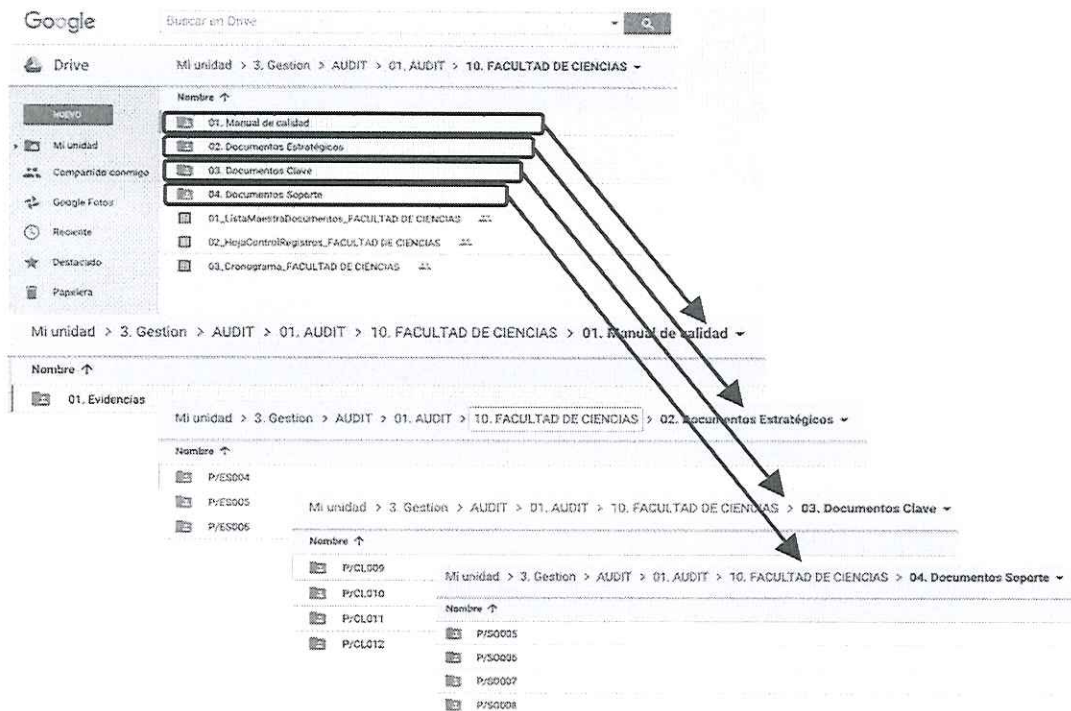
Google Buscar en Drive

Drive Mi unidad > 3. Gestion > AUDIT > 01. AUDIT > 10. FACULTAD DE CIENCIAS

NUEVO

Mi unidad

Compartido conmigo

Google Fotos

Reciente

Destacado

Papelera

Nombre ↑

01. Manual de calidad

02. Documentos Estratégicos

03. Documentos Clave

04. Documentos Soporte

01_ListaMaestraDocumentos_FACULTAD DE CIENCIAS

02_HojaControlRegistros_FACULTAD DE CIENCIAS

03_Cronograma_FACULTAD DE CIENCIAS

Mi unidad > 3. Gestion > AUDIT > 01. AUDIT > 10. FACULTAD DE CIENCIAS > 01. Manual de calidad

Nombre ↑

01. Evidencias

Mi unidad > 3. Gestion > AUDIT > 01. AUDIT > 10. FACULTAD DE CIENCIAS > 02. Documentos Estratégicos

Nombre ↑

P/ES004

P/ES005

P/ES006

Mi unidad > 3. Gestion > AUDIT > 01. AUDIT > 10. FACULTAD DE CIENCIAS > 03. Documentos Clave

Nombre ↑

P/CL009

P/CL010

P/CL011

P/CL012

Mi unidad > 3. Gestion > AUDIT > 01. AUDIT > 10. FACULTAD DE CIENCIAS > 04. Documentos Soporte

Nombre ↑

P/SO005

P/SO006

P/SO007

P/SO008